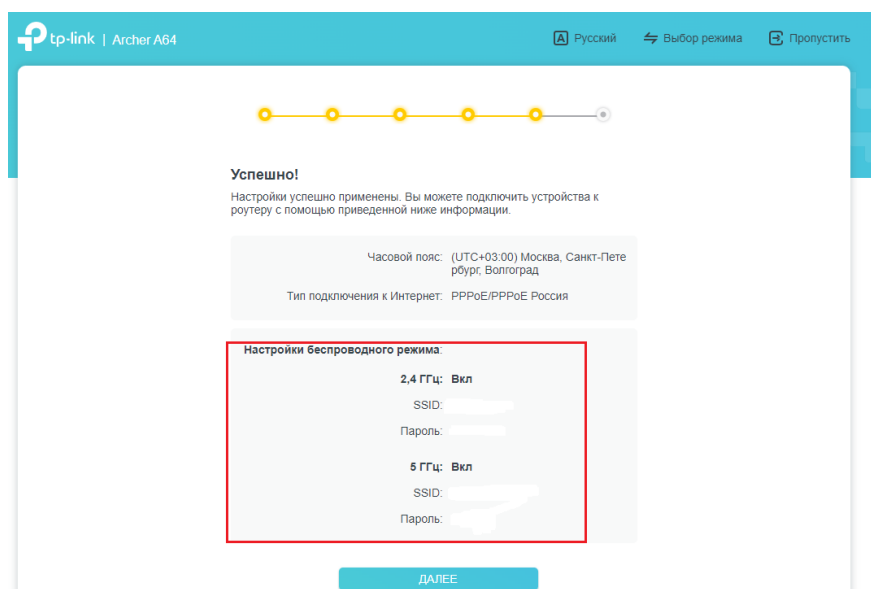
tp-link | Archer A64

Русский Выбор режима Пропустить

Успешно!

Настройки успешно применены. Вы можете подключить устройства к роутеру с помощью приведенной ниже информации.

Часовой пояс: (UTC+03:00) Москва, Санкт-Петербург, Волгоград

Тип подключения к Интернет: PPPoE/PPPoE Россия

Настройки беспроводного режима:

2,4 ГГц: Вкл

SSID: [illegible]

Пароль: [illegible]

5 ГГц: Вкл

SSID: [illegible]

Пароль: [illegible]

ДАЛЕЕ